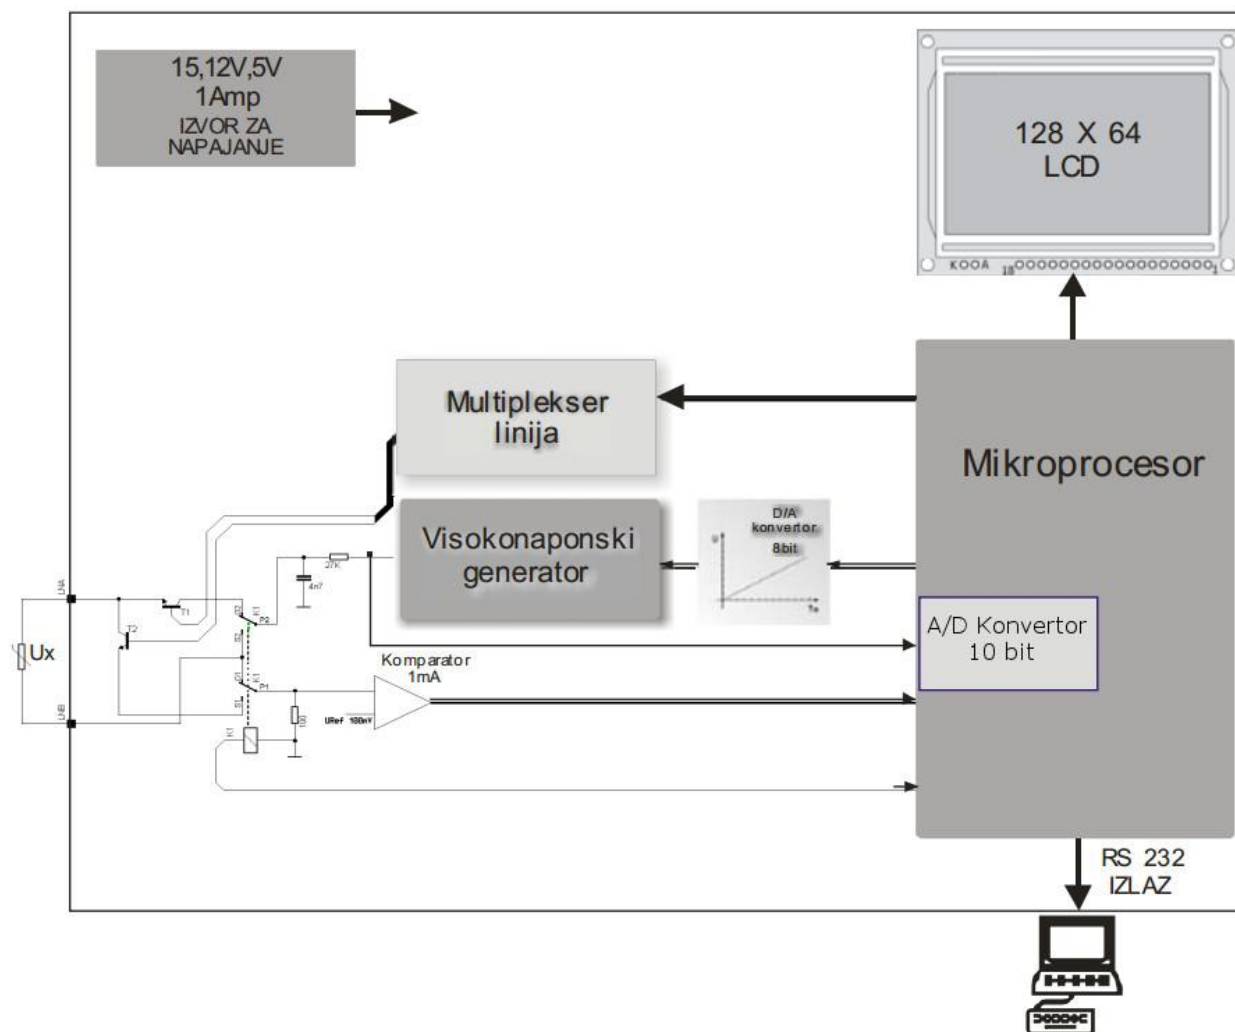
15,12V,5V
1Amp
IZVOR ZA
NAPAJANJE

128 X 64
LCD

KOOA 18 1

Multiplekser
linija

Mikroprocesor

Visokonaponski
generator

D/A
konvertor
8bit

A/D Konvertor
10 bit

Ux

LNA

LNB

T1

T2

27K

4n7

K1

P2

P1

Komparator
1mA

URef 100mV

K1

RS 232
IZLAZ